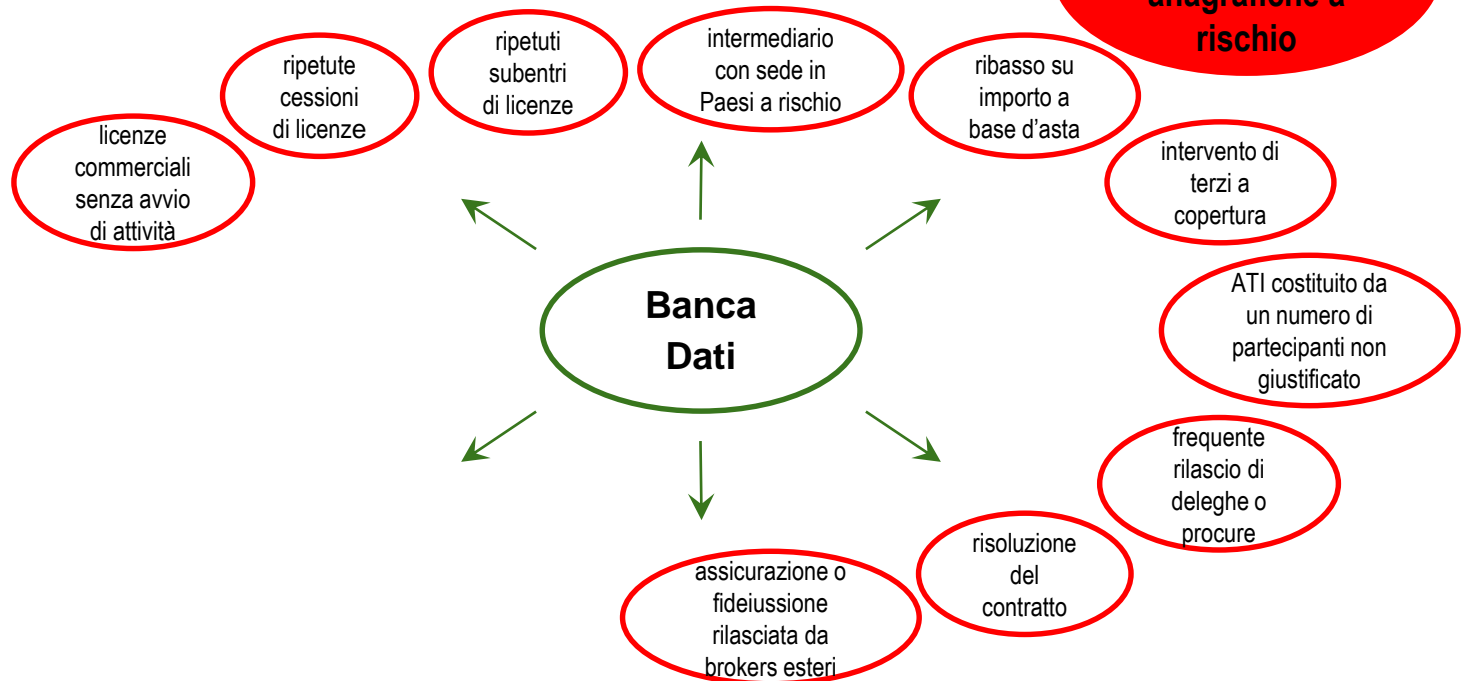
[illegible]
rischio

licenze commerciali senza avvio di attività

ripetute cessioni di licenze

ripetuti subentri di licenze

intermediario con sede in Paesi a rischio

ribasso su importo a base d'asta

intervento di terzi a copertura

ATI costituito da un numero di partecipanti non giustificato

Banca Dati

frequente rilascio di deleghe o procure

risoluzione del contratto

assicurazione o fideiussione rilasciata da brokers esteri